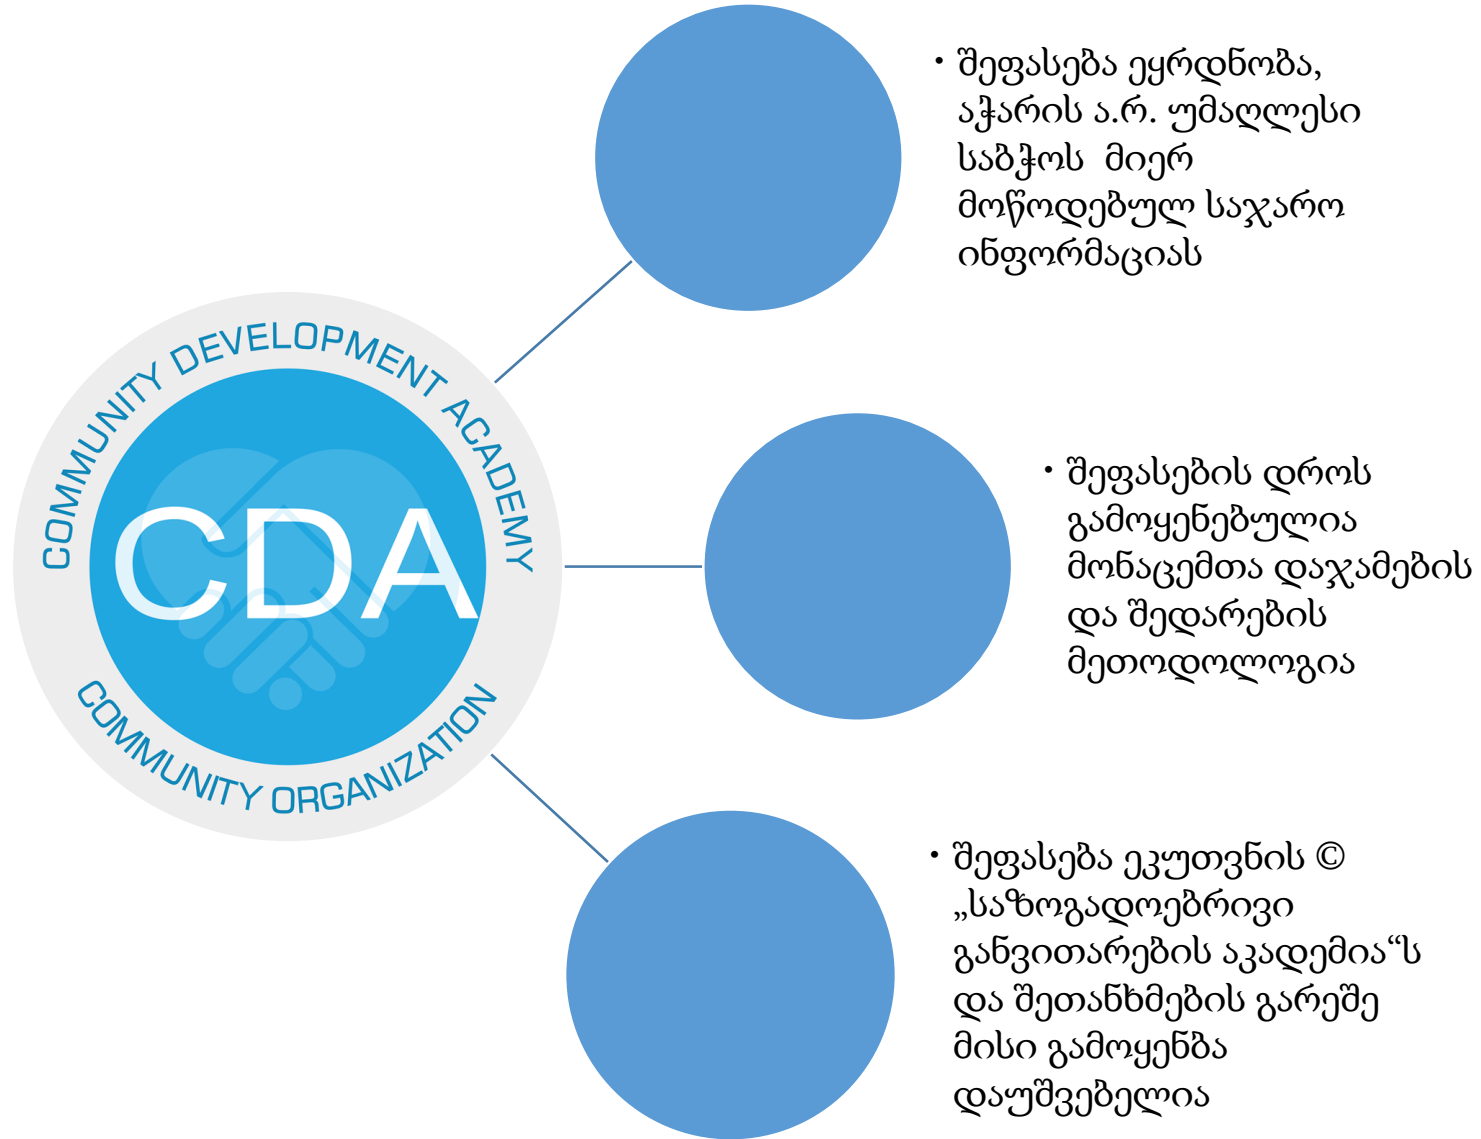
COMMUNITY DEVELOPMENT ACADEMY

CDA

COMMUNITY ORGANIZATION

• შეფასება ეყრდნობა, აჭარის ა.რ. უმაღლესი საბჭოს მიერ მოწოდებულ საჯარო ინფორმაციას

• შეფასების დროს გამოყენებულია მონაცემთა დაჯამების და შედარების მეთოდოლოგია

• შეფასება ეკუთვნის © „საზოგადოებრივი განვითარების აკადემია“ს და შეთანხმების გარეშე მისი გამოყენება დაუშვებელია